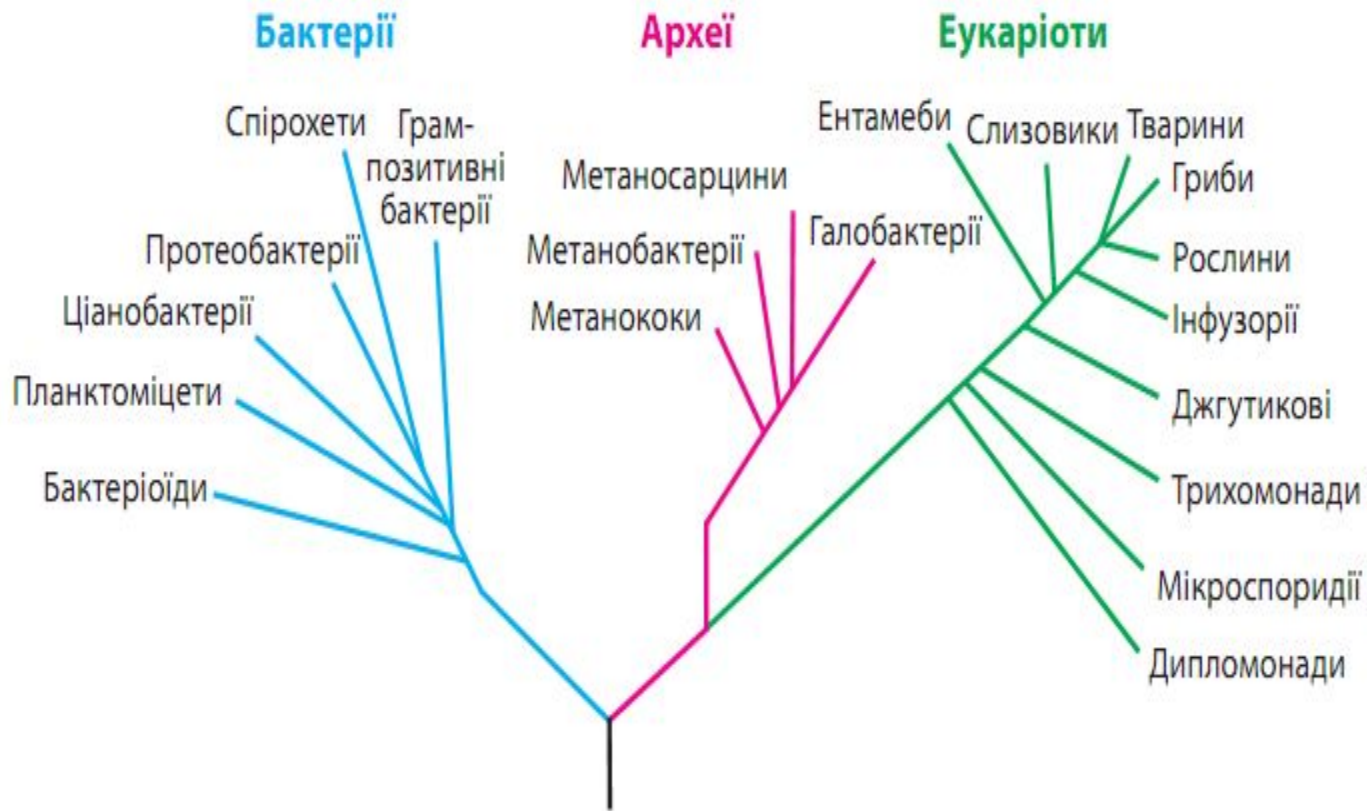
Бактерії

Археї

Еукаріоти

Спірохети

Грам-позитивні бактерії

Протеобактерії

Ціанобактерії

Планктоміцети

Бактеріоїди

Метаносарцини

Метанобактерії

Галобактерії

Метанококи

Ентамеби

Слизовики

Тварини

Гриби

Рослини

Інфузорії

Джгутикові

Трихомонади

Мікроспоридії

Дипломонади